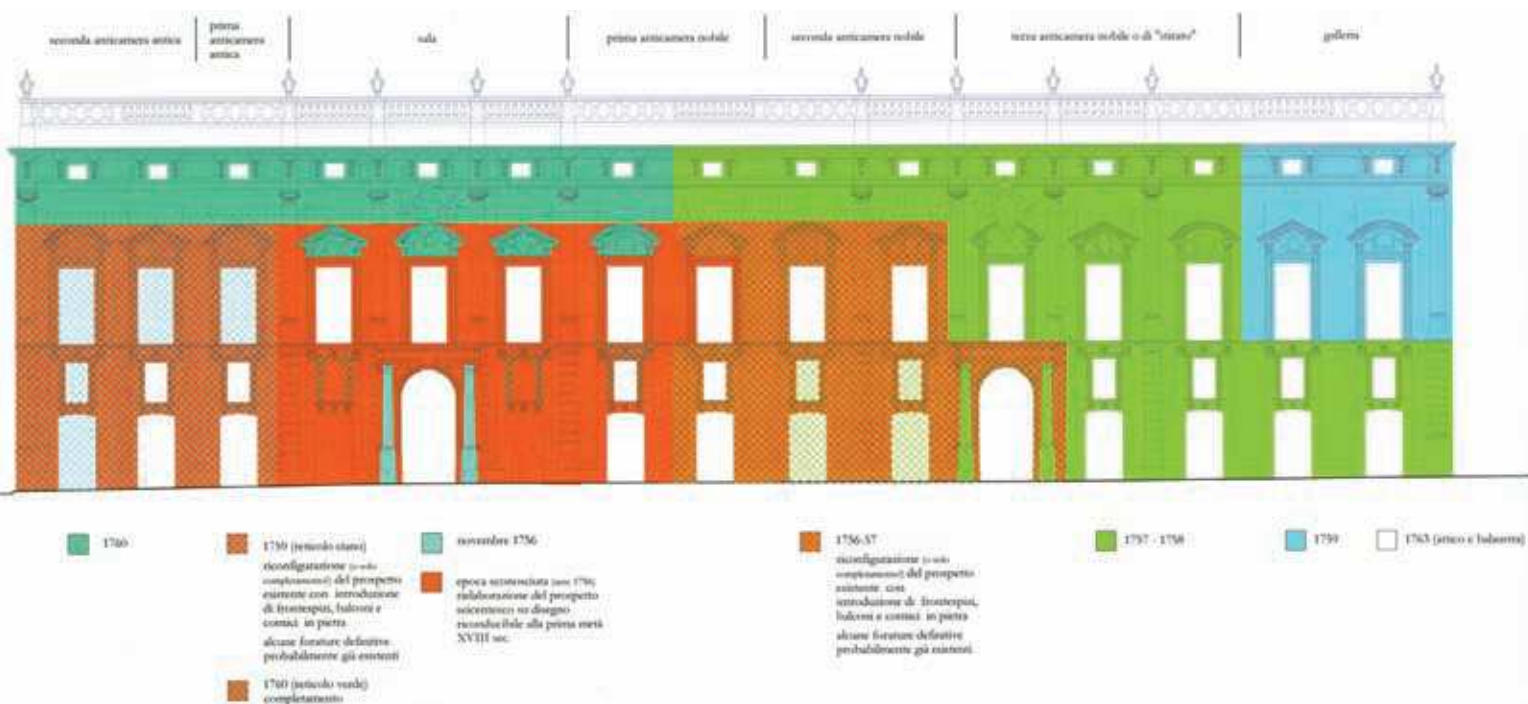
seconda anticamera antica | prima anticamera antica | sala | prima anticamera nobile | seconda anticamera nobile | terza anticamera nobile o di "stato" | galleria

1760

1759 (reticolo rosso) riconfigurazione ([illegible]) del prospetto esistente con introduzione di frontespizi, balconi e cornici in pietra
alcune forature definitive probabilmente già esistenti

1760 (reticolo verde) completamento

novembre 1756

epoca sconosciuta (ante 1756) rielaborazione del prospetto seicentesco su disegno riconducibile alla prima metà XVIII sec.

1756-57
riconfigurazione ([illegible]) del prospetto esistente con introduzione di frontespizi, balconi e cornici in pietra
alcune forature definitive probabilmente già esistenti

1757 - 1758

1759

1763 (attico e balaustra)